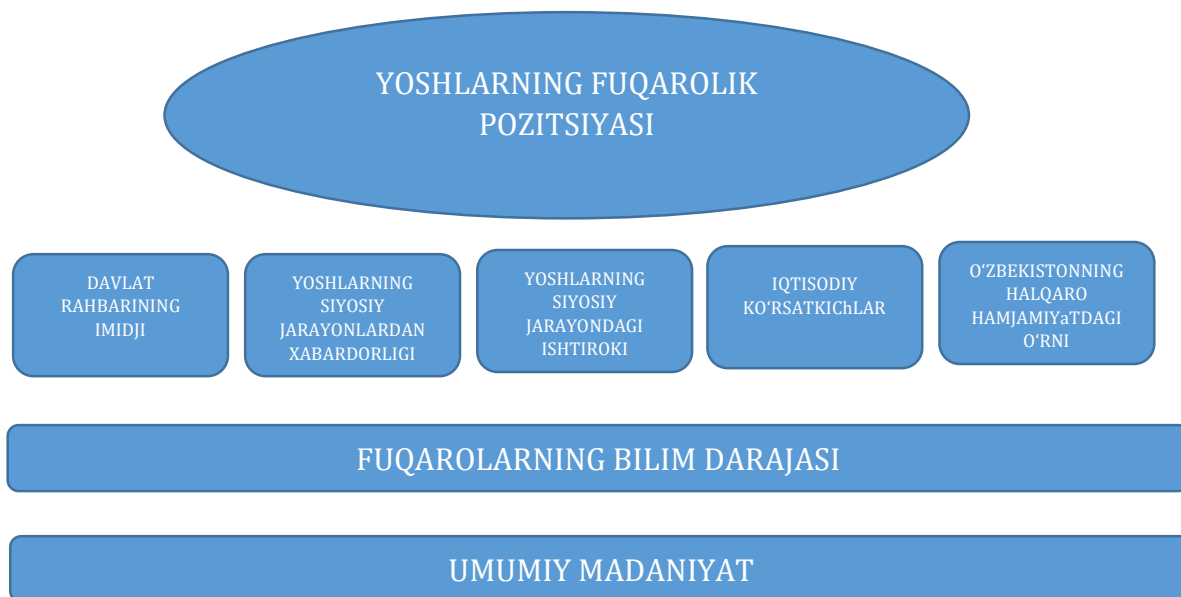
YOSHLARNING FUQAROLIK POZITSIYASI

DAVLAT RAHBARINING IMIDJI

YOSHLARNING SIYOSIY JARAYONLARDAN XABARDORLIGI

YOSHLARNING SIYOSIY JARAYONDAGI ISHTIROKI

IQTISODIY KO‘RSATKIChLAR

O‘ZBEKISTONNING HALQARO HAMJAMIYaTDAGI O‘RNI

FUQAROLARNING BILIM DARAJASI

UMUMIY MADANIYAT